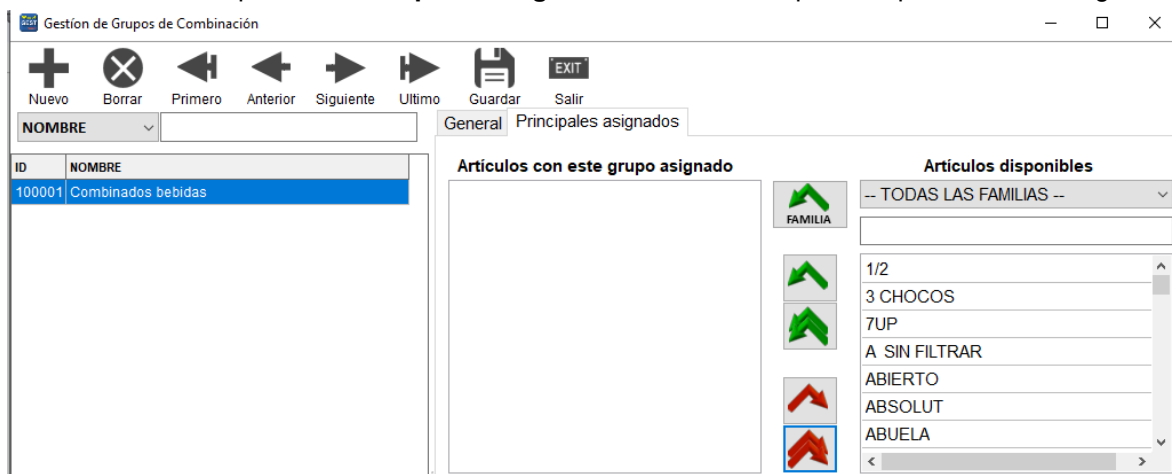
Gestíon de Grupos de Combinación

Nuevo Borrar Primero Anterior Siguiente Ultimo Guardar EXIT Salir

NOMBRE

General Principales asignados

| ID | NOMBRE |
|---|---|
| 100001 | Combinados bebidas |

Artículos con este grupo asignado

FAMILIA

Artículos disponibles

-- TODAS LAS FAMILIAS --

1/2
3 CHOCOS
7UP
A SIN FILTRAR
ABIERTO
ABSOLUT
ABUELA